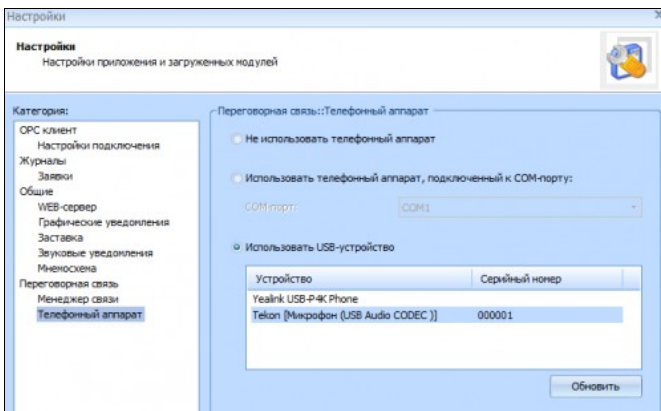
Настройки

Настройки
Настройки приложения и загруженных модулей

Категория:
OPC клиент
Настройки подключения
Журналы
Заявки
Общие
WEB-сервер
Графические уведомления
Заставка
Звуковые уведомления
Мнемосхема
Переговорная связь
Менеджер связи
Телефонный аппарат

Переговорная связь::Телефонный аппарат

Не использовать телефонный аппарат

Использовать телефонный аппарат, подключенный к COM-порту:

COM-порт: COM1

Использовать USB-устройство

| Устройство | Серийный номер |
|---|---|
| Yealink USB-P4K Phone | |
| Tekon [Микрофон (USB Audio CODEC )] | 000001 |

Обновить